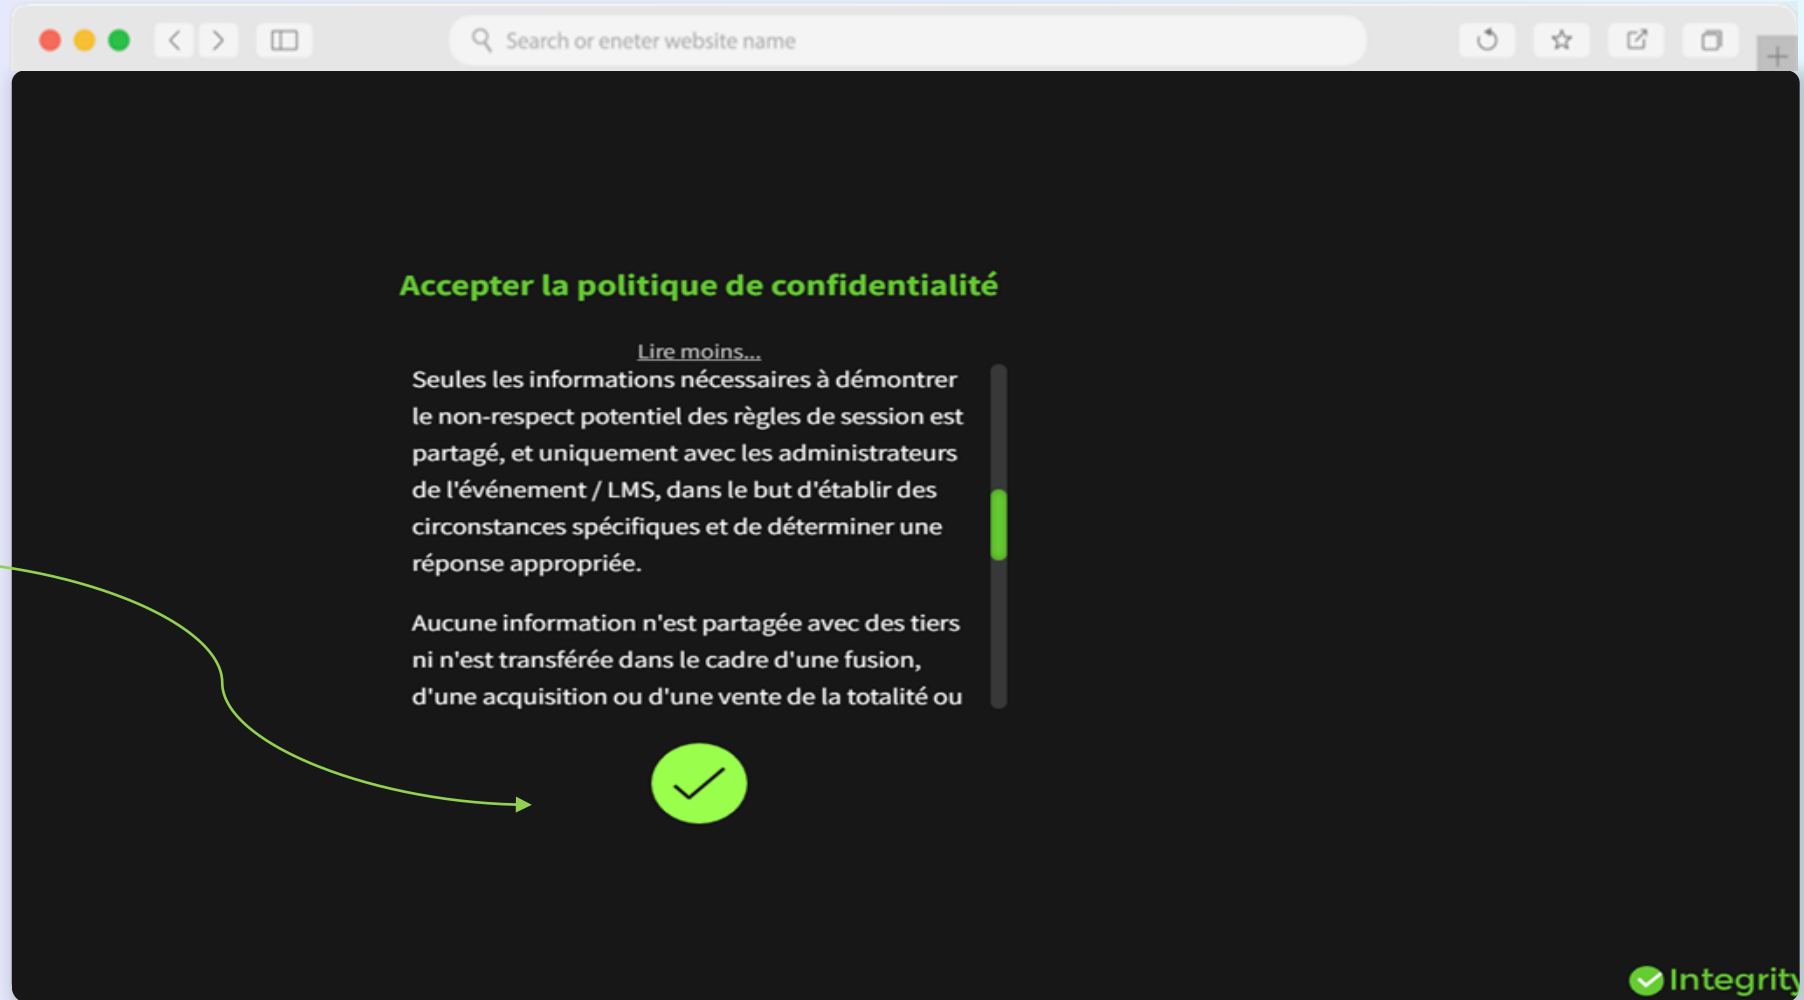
Search or eneter website name

Accepter la politique de confidentialité

Lire moins...

Seules les informations nécessaires à démontrer le non-respect potentiel des règles de session est partagé, et uniquement avec les administrateurs de l'événement / LMS, dans le but d'établir des circonstances spécifiques et de déterminer une réponse appropriée.

Aucune information n'est partagée avec des tiers ni n'est transférée dans le cadre d'une fusion, d'une acquisition ou d'une vente de la totalité ou

Integrity